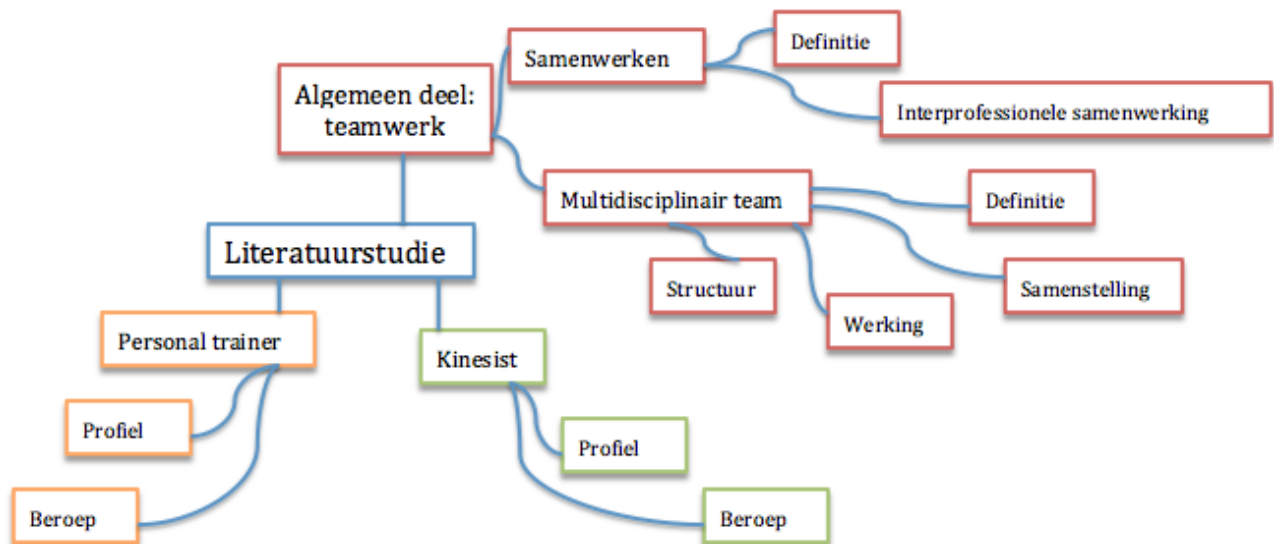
Literatuurstudie

Algemeen deel: teamwerk

Samenwerken

Definitie

Interprofessionele samenwerking

Multidisciplinair team

Definitie

Structuur

Werking

Samenstelling

Personal trainer

Profiel

Beroep

Kinesist

Profiel

Beroep